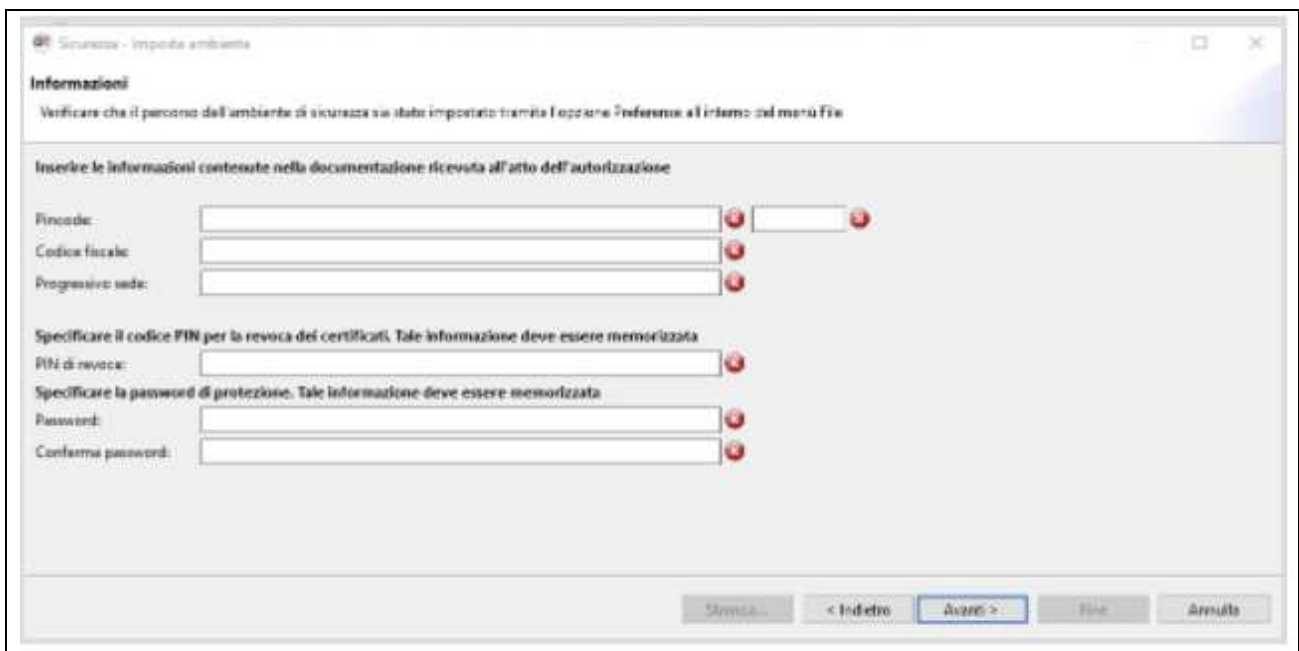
Sicurezza - Imposta ambiente

Informazioni

Verificare che il percorso dell'ambiente di sicurezza sia stato impostato tramite l'opzione Preferenze all'interno del menù File

Inserire le informazioni contenute nella documentazione ricevuta all'atto dell'autorizzazione

Pincode:

Codice fiscale:

Progressivo sede:

Specificare il codice PIN per la revoca dei certificati. Tale informazione deve essere memorizzata

PIN di revoca:

Specificare la password di protezione. Tale informazione deve essere memorizzata

Password:

Conferma password:

Stampa... | < Indietro | Avanti > | Fine | Annulla